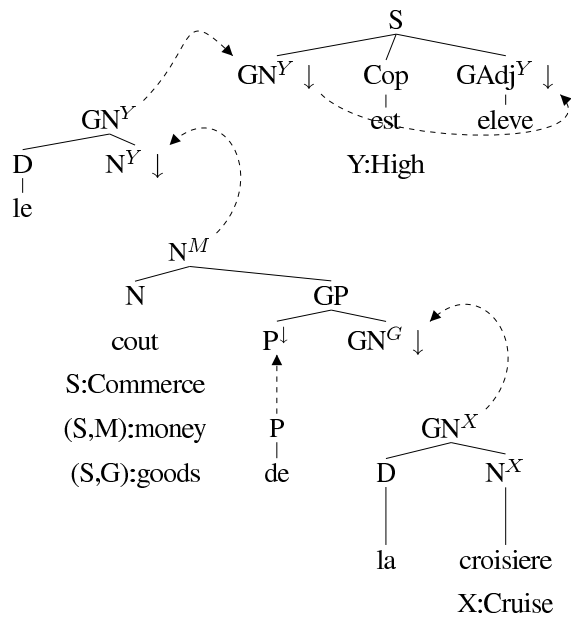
S

$GN^Y \downarrow$ Cop $GAdj^Y \downarrow$

est eleve

Y:High

$GN^Y$

D $N^Y \downarrow$

le

$N^M$

N GP

cout $P^{\downarrow}$ $GN^G \downarrow$

S:Commerce

(S,M):money P $GN^X$

(S,G):goods de D $N^X$

la croisiere

X:Cruise